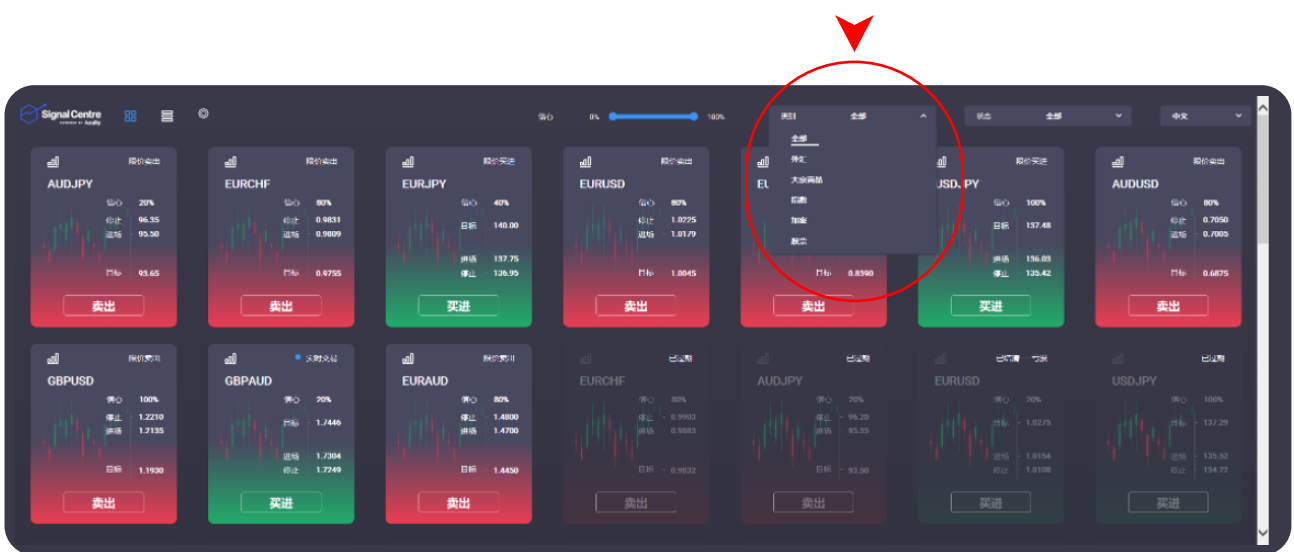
Signal Centre
POWERED BY Acuity

信心 0% 100%

类目 全部
全部
外汇
大宗商品
指数
加密
股票

状态 全部

中文

限价卖出
AUDJPY
信心 20%
停止 96.35
进场 95.50
目标 93.65
卖出

限价卖出
EURCHF
信心 80%
停止 0.9831
进场 0.9809
目标 0.9755
卖出

限价买进
EURJPY
信心 40%
目标 140.00
进场 137.75
停止 136.95
买进

限价卖出
EURUSD
信心 80%
停止 1.0225
进场 1.0179
目标 1.0045
卖出

EU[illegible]
目标 0.8390
卖出

限价买进
USDJPY
信心 100%
目标 137.48
进场 136.03
停止 135.42
买进

限价卖出
AUDUSD
信心 80%
停止 0.7050
进场 0.7005
目标 0.6875
卖出

限价卖出
GBPUSD
信心 100%
停止 1.2210
进场 1.2135
目标 1.1930
卖出

实时交易
GBPAUD
信心 20%
目标 1.7446
进场 1.7304
停止 1.7249
买进

限价卖出
EURAUD
信心 80%
停止 1.4800
进场 1.4700
目标 1.4450
卖出

已过期
EURCHF
信心 80%
停止 0.9903
进场 0.9883
目标 0.9832
卖出

已过期
AUDJPY
信心 20%
停止 96.20
进场 95.35
目标 93.50
卖出

已过期
EURUSD
信心 20%
目标 1.0275
进场 1.0154
停止 1.0108
买进

已过期
USDJPY
信心 100%
目标 137.29
进场 135.52
停止 134.72
买进